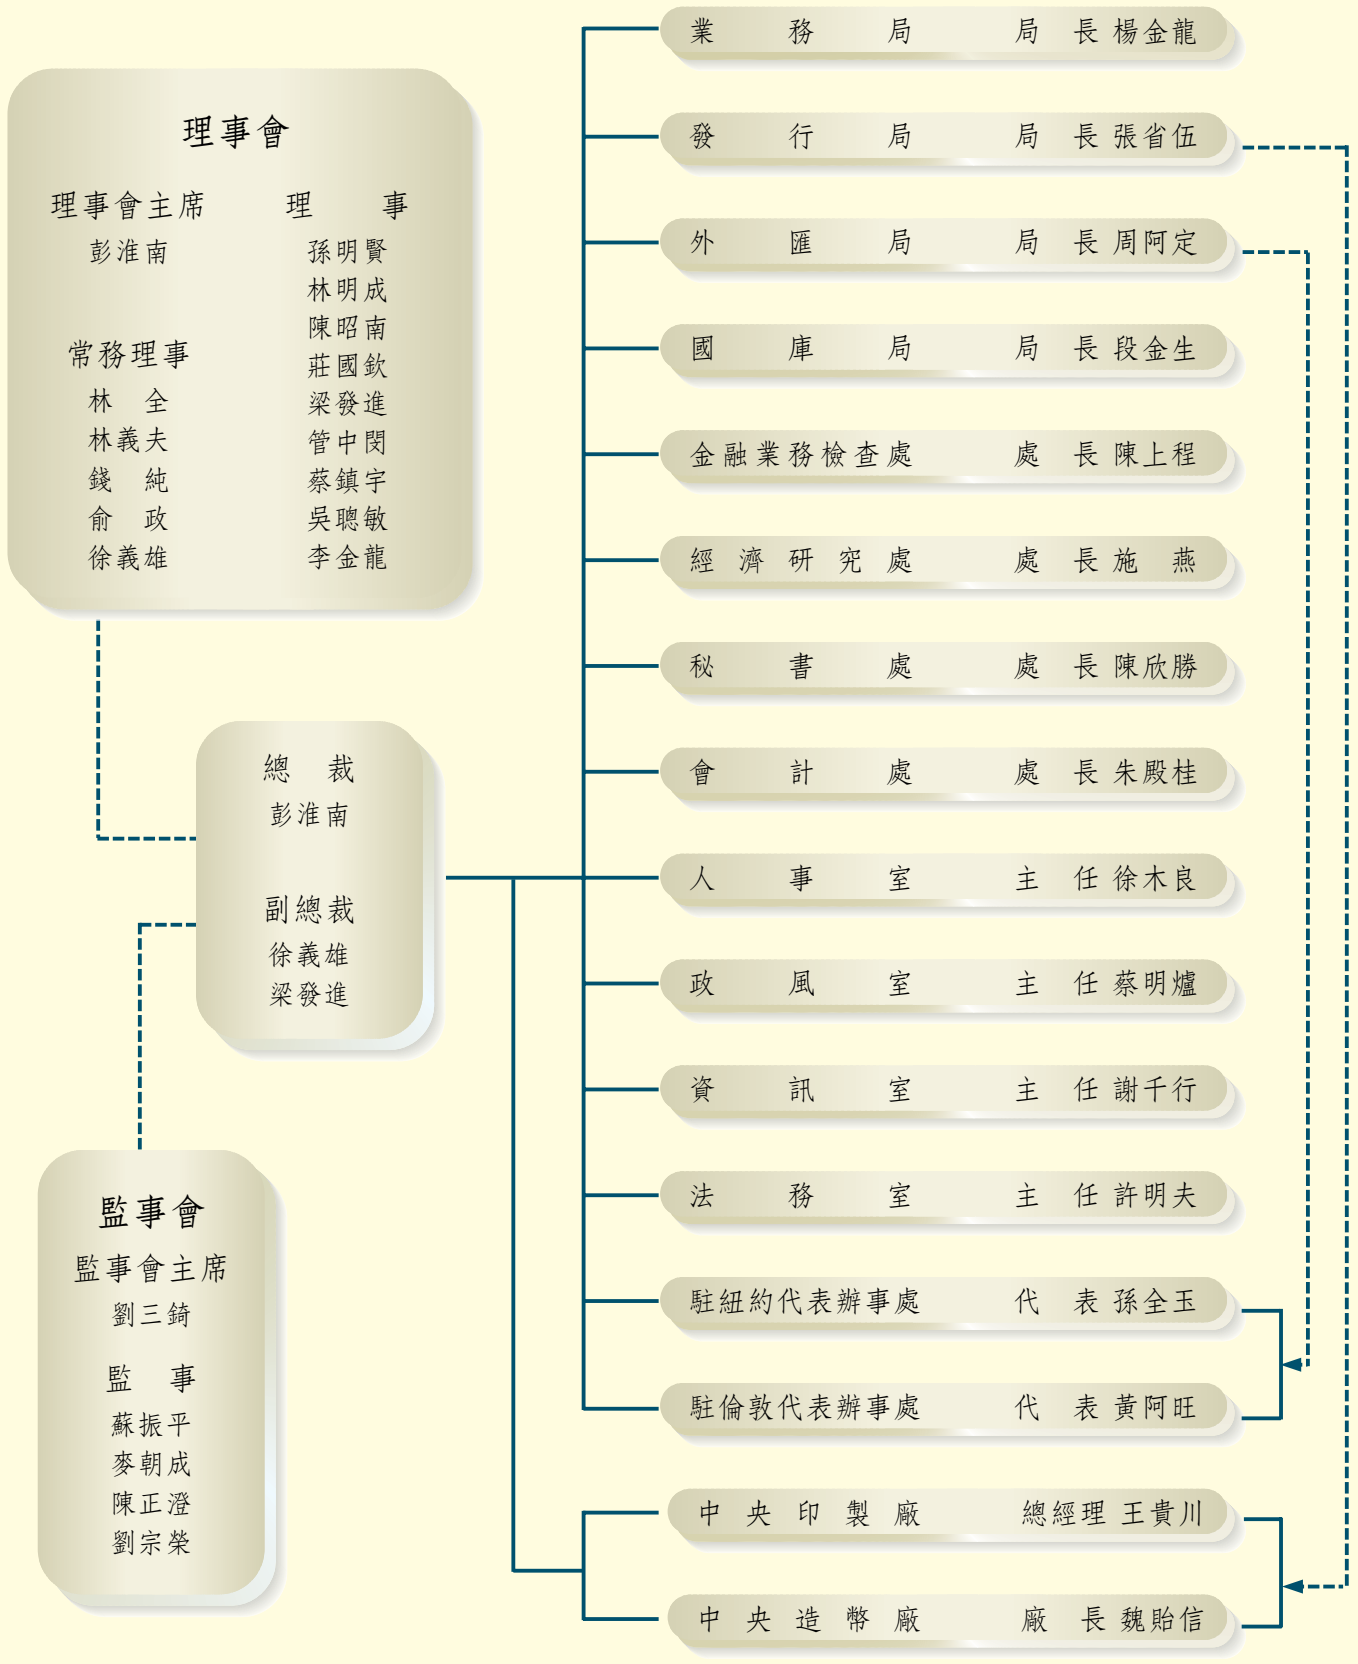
理事會

理事會主席
彭淮南

理　事
孫明賢
林明成
陳昭南
莊國欽
梁發進
管中閔
蔡鎮宇
吳聰敏
李金龍

常務理事
林　全
林義夫
錢　純
俞　政
徐義雄

總　裁
彭淮南

副總裁
徐義雄
梁發進

監事會

監事會主席
劉三錡

監　事
蘇振平
麥朝成
陳正澄
劉宗榮

業務局　局長 楊金龍
發行局　局長 張省伍
外匯局　局長 周阿定
國庫局　局長 段金生
金融業務檢查處　處長 陳上程
經濟研究處　處長 施　燕
秘書處　處長 陳欣勝
會計處　處長 朱殿桂
人事室　主任 徐木良
政風室　主任 蔡明爐
資訊室　主任 謝千行
法務室　主任 許明夫
駐紐約代表辦事處　代表 孫全玉
駐倫敦代表辦事處　代表 黃阿旺
中央印製廠　總經理 王貴川
中央造幣廠　廠長 魏貽信